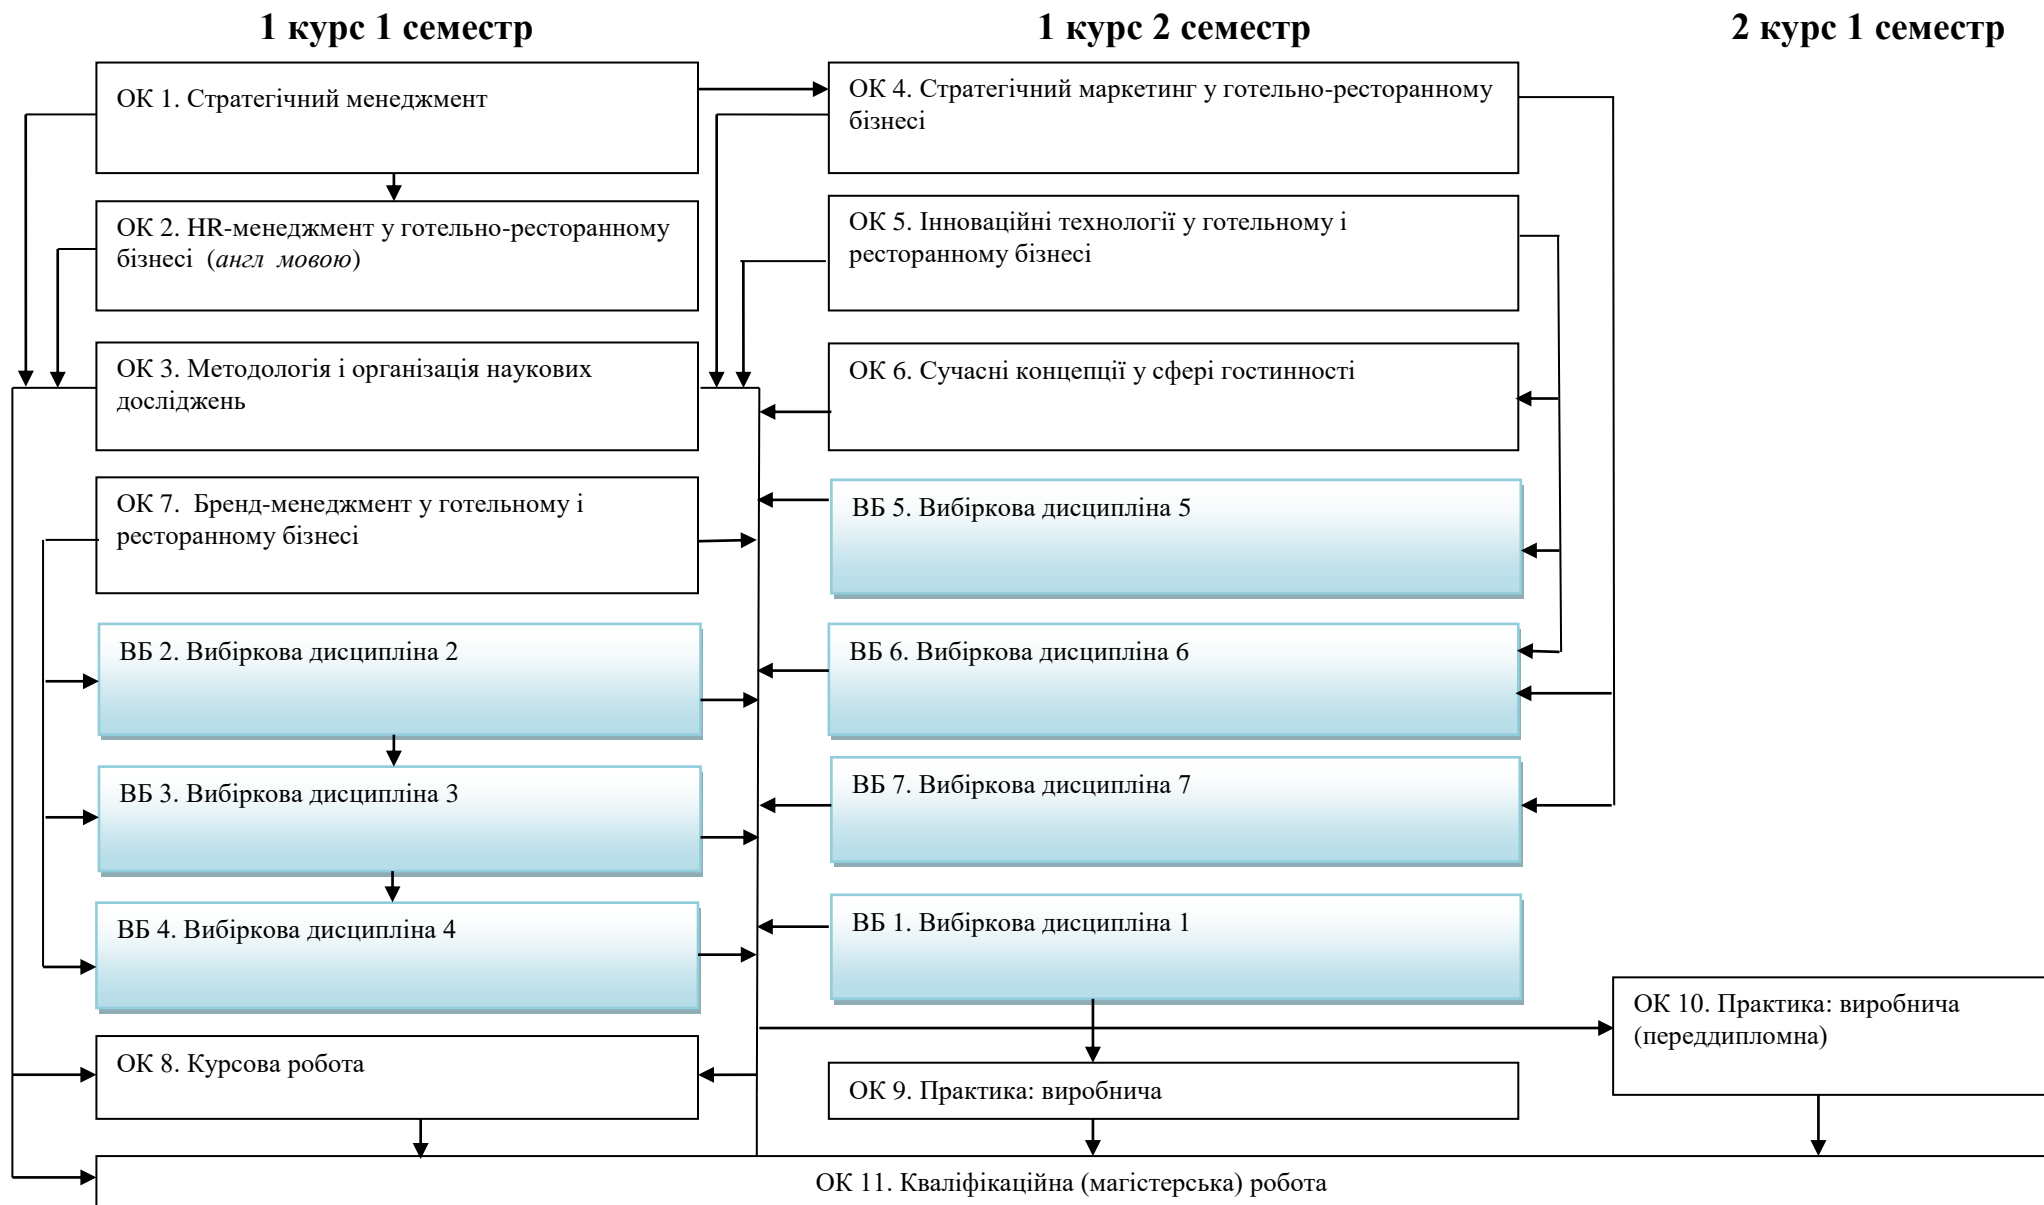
1 курс 1 семестр

1 курс 2 семестр

2 курс 1 семестр

ОК 1. Стратегічний менеджмент

ОК 2. HR-менеджмент у готельно-ресторанному бізнесі (англ мовою)

ОК 3. Методологія і організація наукових досліджень

ОК 7. Бренд-менеджмент у готельному і ресторанному бізнесі

ВБ 2. Вибіркова дисципліна 2

ВБ 3. Вибіркова дисципліна 3

ВБ 4. Вибіркова дисципліна 4

ОК 8. Курсова робота

ОК 4. Стратегічний маркетинг у готельно-ресторанному бізнесі

ОК 5. Інноваційні технології у готельному і ресторанному бізнесі

ОК 6. Сучасні концепції у сфері гостинності

ВБ 5. Вибіркова дисципліна 5

ВБ 6. Вибіркова дисципліна 6

ВБ 7. Вибіркова дисципліна 7

ВБ 1. Вибіркова дисципліна 1

ОК 9. Практика: виробнича

ОК 10. Практика: виробнича (переддипломна)

ОК 11. Кваліфікаційна (магістерська) робота